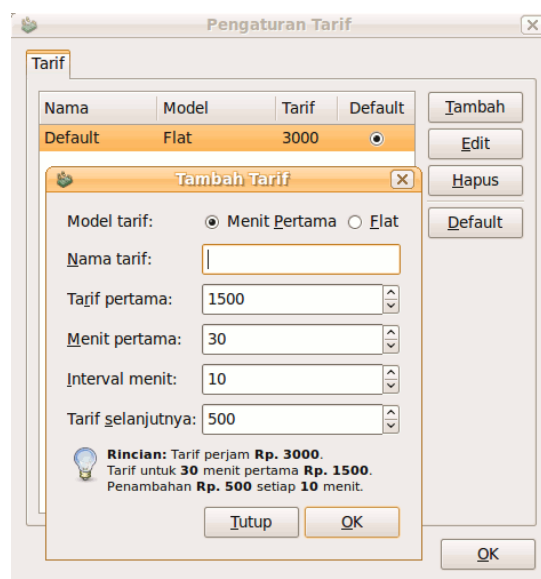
Pengaturan Tarif

Tarif

| Nama | Model | Tarif | Default |
|---|---|---|---|
| Default | Flat | 3000 | ◉ |

Tambah
Edit
Hapus
Default

Tambah Tarif

Model tarif: ◉ Menit Pertama ○ Flat

Nama tarif:

Tarif pertama: 1500

Menit pertama: 30

Interval menit: 10

Tarif selanjutnya: 500

**Rincian:** Tarif perjam **Rp. 3000**.
Tarif untuk **30** menit pertama **Rp. 1500**.
Penambahan **Rp. 500** setiap **10** menit.

Tutup
OK

OK